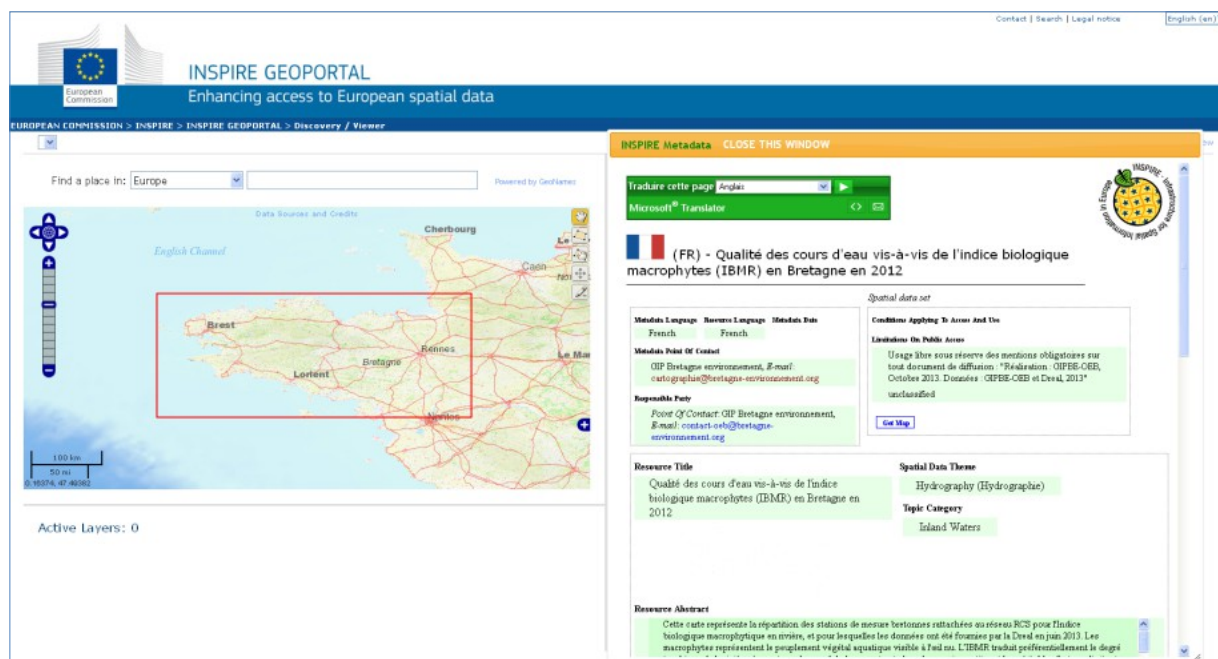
Contact | Search | Legal notice English (en)

European Commission

INSPIRE GEOPORTAL

Enhancing access to European spatial data

EUROPEAN COMMISSION > INSPIRE > INSPIRE GEOPORTAL > Discovery / Viewer

Find a place in: Europe

Powered by GeoNames

Data Sources and Credits

English Channel

Cherbourg

Caen

Brest

Rennes

Bretagne

Lorient

Le Mans

Nantes

100 km
50 mi

Active Layers: 0

INSPIRE Metadata CLOSE THIS WINDOW

Traduire cette page Anglais

Microsoft® Translator

(FR) - Qualité des cours d'eau vis-à-vis de l'indice biologique macrophytes (IBMR) en Bretagne en 2012

Spatial data set

| Metadata Language | Resource Language | Metadata Date |
|---|---|---|
| French | French | |

Metadata Point Of Contact

GIP Bretagne environnement, E-mail: cartographie@bretagne-environnement.org

Responsible Party

Point Of Contact: GIP Bretagne environnement, E-mail: contact-oeb@bretagne-environnement.org

Conditions Applying To Access And Use

Limitations On Public Access

Usage libre sous réserve des mentions obligatoires sur tout document de diffusion : "Réalisation : GIPBE-OEB, Octobre 2013. Données : GIPBE-OEB et Dreal, 2013"

unclassified

Get Map

Resource Title

Qualité des cours d'eau vis-à-vis de l'indice biologique macrophytes (IBMR) en Bretagne en 2012

Spatial Data Theme

Hydrography (Hydrographie)

Topic Category

Inland Waters

Resource Abstract

Cette carte représente la répartition des stations de mesure bretonnes rattachées au réseau RCS pour l'indice biologique macrophytique en rivière, et pour lesquelles les données ont été fournies par la Dreal en juin 2013. Les macrophytes représentent le peuplement végétal aquatique visible à l'oeil nu. L'IBMR traduit préférentiellement le degré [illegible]